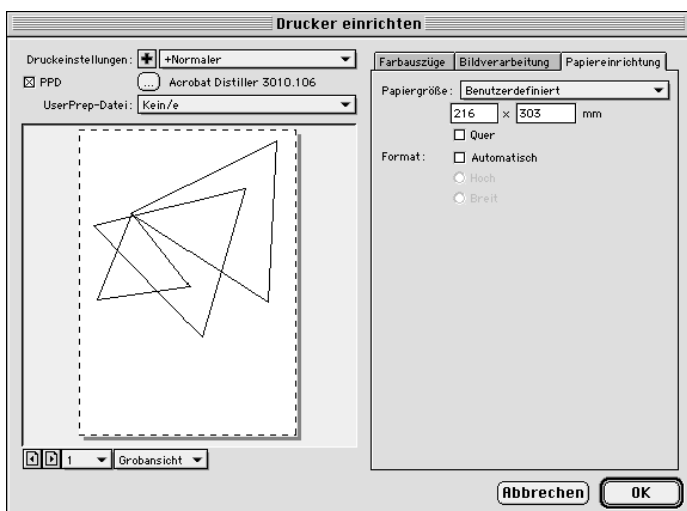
Drucker einrichten

Druckeinstellungen: + +Normaler

☒ PPD ... Acrobat Distiller 3010.106

UserPrep-Datei: Kein/e

Farbauszüge | Bildverarbeitung | Papiereinrichtung

Papiergröße: Benutzerdefiniert

216 x 303 mm

☐ Quer

Format: ☐ Automatisch

Hoch

Breit

1 Grobansicht

Abbrechen OK